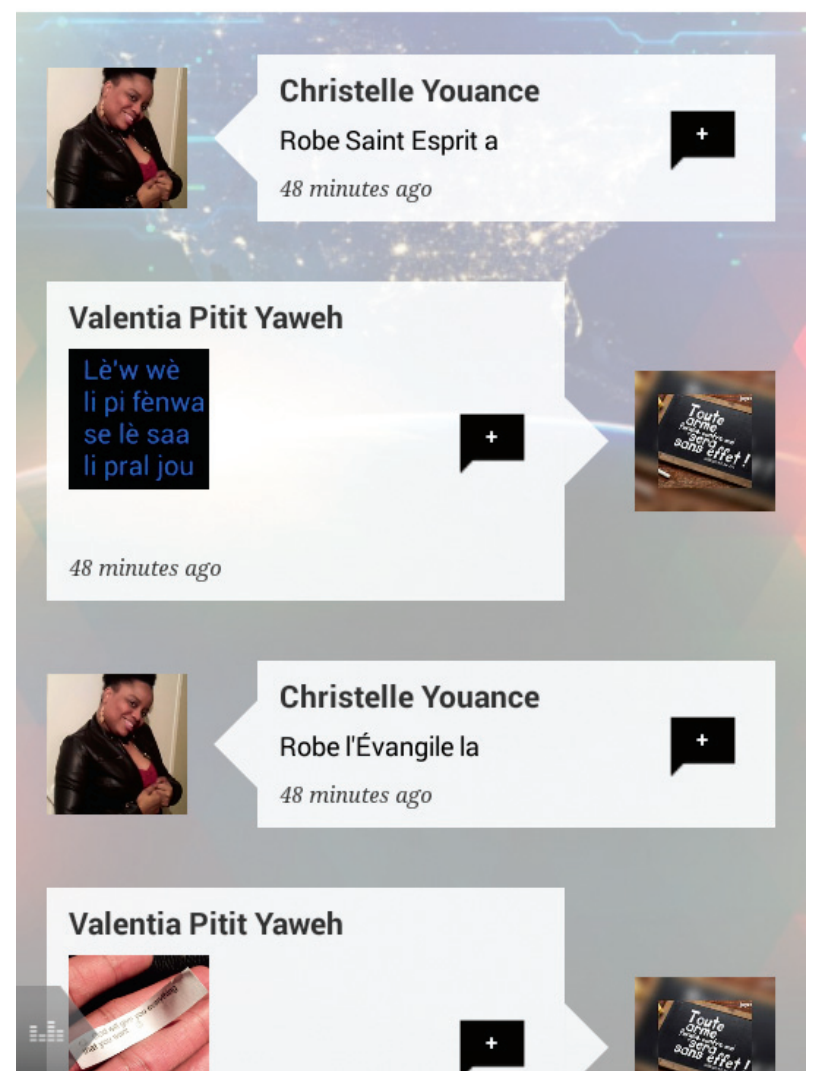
Christelle Youance

Robe Saint Esprit a

+

48 minutes ago

Valentia Pitit Yaweh

Lè'w wè li pi fènwa se lè saa li pral jou

+

48 minutes ago

Toute arme forgée contre toi sera sans effet !

Christelle Youance

Robe l'Évangile la

+

48 minutes ago

Valentia Pitit Yaweh

+

Toute arme forgée contre toi sera sans effet !